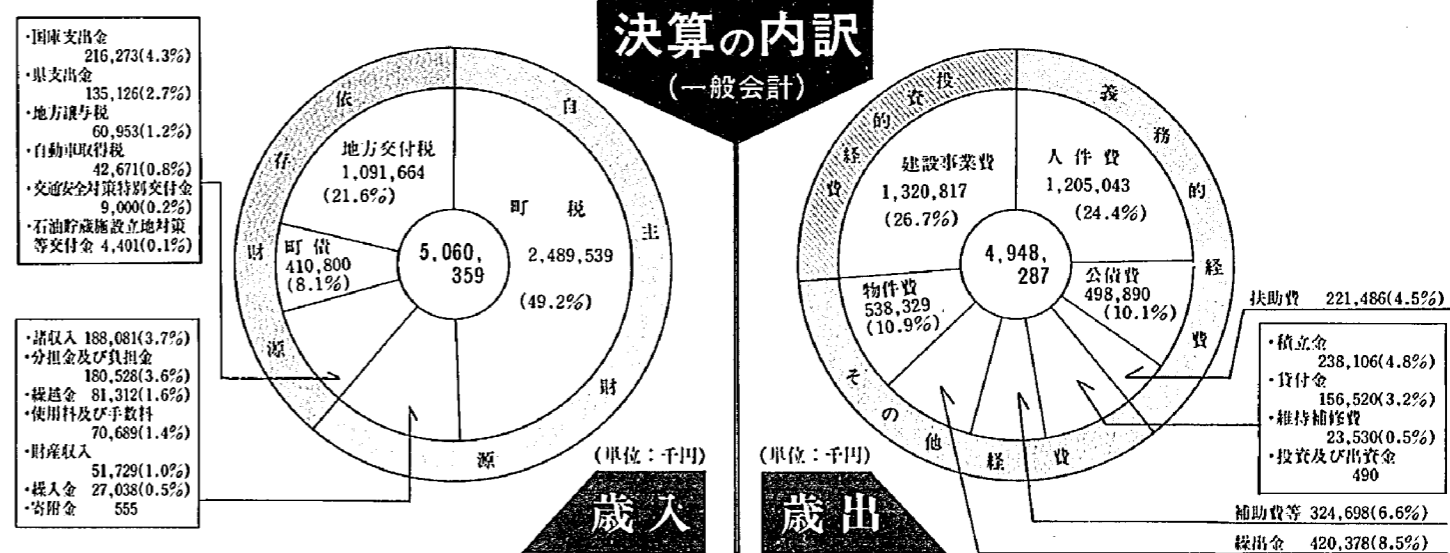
決算の内訳
(一般会計)

・国庫支出金
216,273(4.3%)
・県支出金
135,126(2.7%)
・地方譲与税
60,953(1.2%)
・自動車取得税
42,671(0.8%)
・交通安全対策特別交付金
9,000(0.2%)
・石油貯蔵施設立地対策等交付金 4,401(0.1%)

依存財源

自主財源

地方交付税
1,091,664
(21.6%)

町債
410,800
(8.1%)

5,060,359

町税
2,489,539
(49.2%)

・諸収入 188,081(3.7%)
・分担金及び負担金
180,528(3.6%)
・繰越金 81,312(1.6%)
・使用料及び手数料
70,689(1.4%)
・財産収入
51,729(1.0%)
・繰入金 27,038(0.5%)
・寄附金 555

(単位:千円)

歳入

投資的経費

義務的経費

建設事業費
1,320,817
(26.7%)

人件費
1,205,043
(24.4%)

4,948,287

物件費
538,329
(10.9%)

公債費
498,890
(10.1%)

扶助費 221,486(4.5%)

・積立金
238,106(4.8%)
・貸付金
156,520(3.2%)
・維持補修費
23,530(0.5%)
・投資及び出資金
490

その他経費

(単位:千円)

歳出

補助費等 324,698(6.6%)

繰出金 420,378(8.5%)